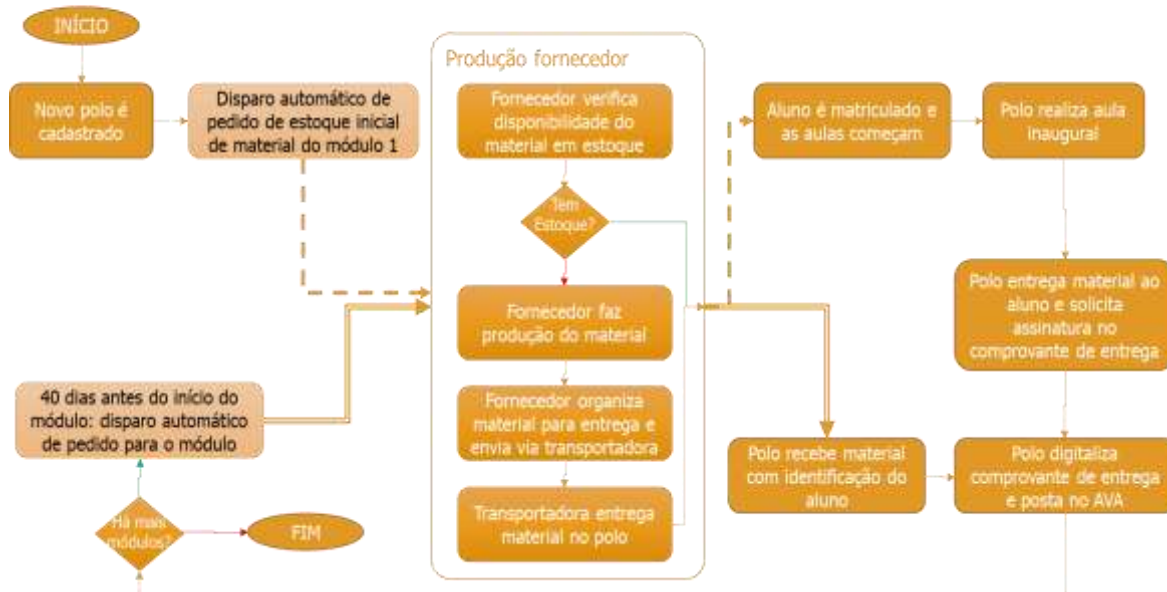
INÍCIO

Novo polo é cadastrado

Disparo automático de pedido de estoque inicial de material do módulo 1

Produção fornecedor

Fornecedor verifica disponibilidade do material em estoque

Tem Estoque?

Fornecedor faz produção do material

Fornecedor organiza material para entrega e envia via transportadora

Transportadora entrega material no polo

40 dias antes do início do módulo: disparo automático de pedido para o módulo

Há mais módulos?

FIM

Aluno é matriculado e as aulas começam

Polo realiza aula inaugural

Polo entrega material ao aluno e solicita assinatura no comprovante de entrega

Polo recebe material com identificação do aluno

Polo digitaliza comprovante de entrega e posta no AVA